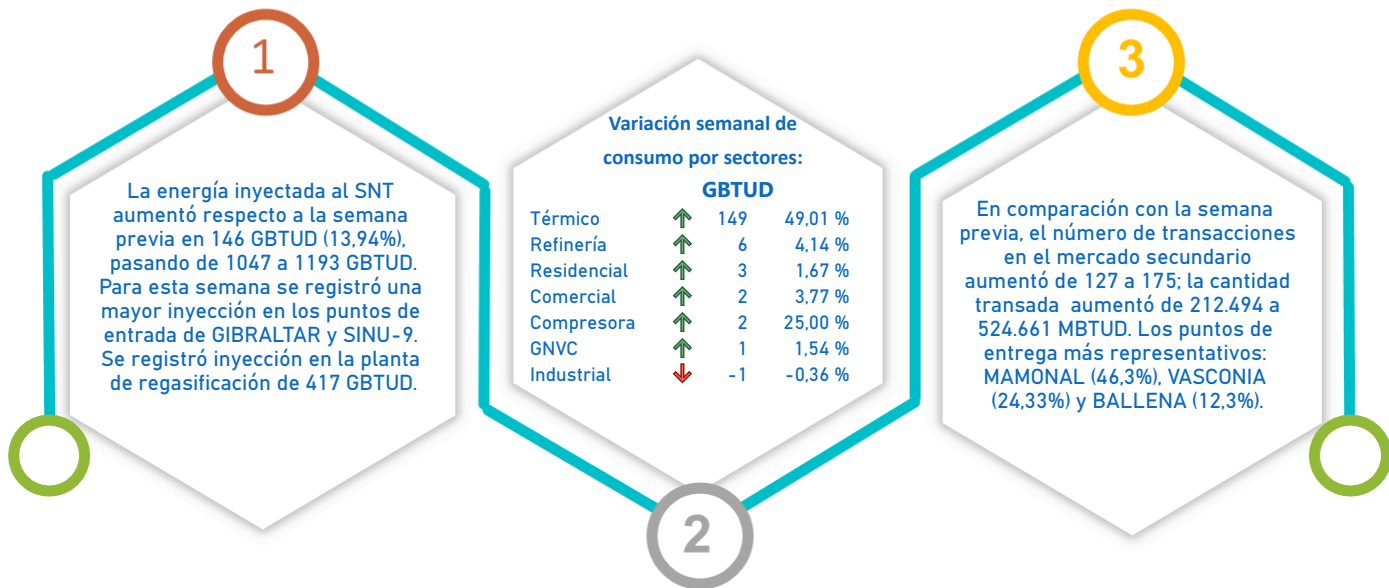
1

La energía inyectada al SNT aumentó respecto a la semana previa en 146 GBTUD (13,94%), pasando de 1047 a 1193 GBTUD. Para esta semana se registró una mayor inyección en los puntos de entrada de GIBRALTAR y SINU-9. Se registró inyección en la planta de regasificación de 417 GBTUD.

Variación semanal de consumo por sectores:

GBTUD

| | | | |
|---|---|---|---|
| Térmico | ↑ | 149 | 49,01 % |
| Refinería | ↑ | 6 | 4,14 % |
| Residencial | ↑ | 3 | 1,67 % |
| Comercial | ↑ | 2 | 3,77 % |
| Compresora | ↑ | 2 | 25,00 % |
| GNVC | ↑ | 1 | 1,54 % |
| Industrial | ↓ | -1 | -0,36 % |

2

3

En comparación con la semana previa, el número de transacciones en el mercado secundario aumentó de 127 a 175; la cantidad transada aumentó de 212.494 a 524.661 MBTUD. Los puntos de entrega más representativos: MAMONAL (46,3%), VASCONIA (24,33%) y BALLENA (12,3%).